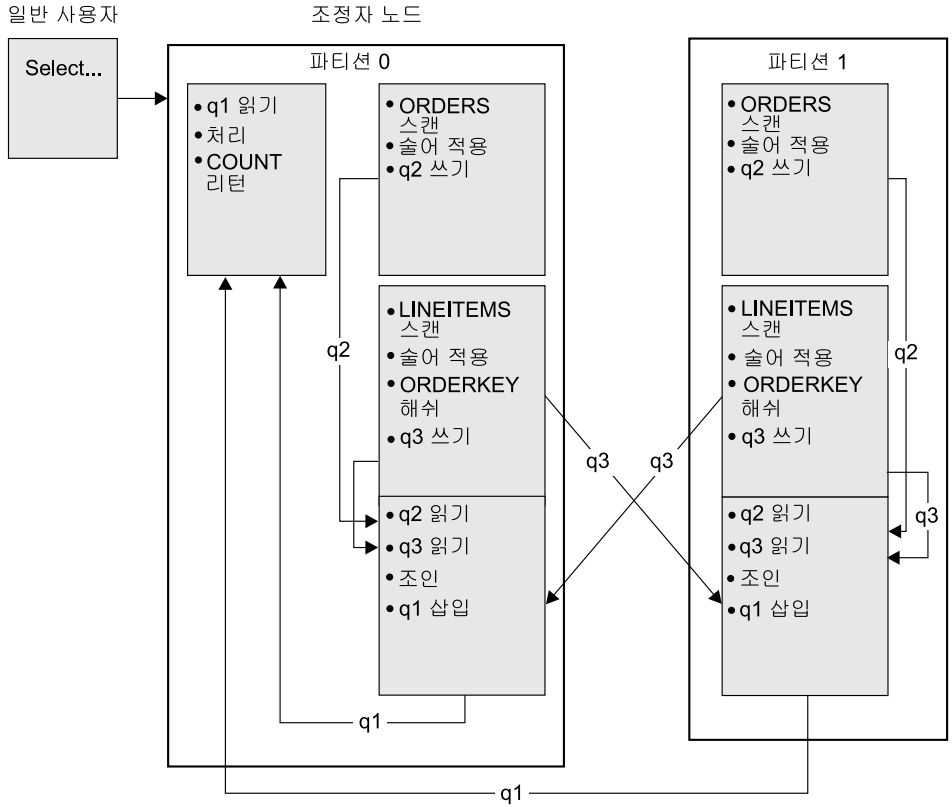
일반 사용자

조정자 노드

Select...

파티션 0

• q1 읽기
• 처리
• COUNT 리턴

• ORDERS 스캔
• 술어 적용
• q2 쓰기

q2

• LINEITEMS 스캔
• 술어 적용
• ORDERKEY 해쉬
• q3 쓰기

• q2 읽기
• q3 읽기
• 조인
• q1 삽입

q1

q3

q3

파티션 1

• ORDERS 스캔
• 술어 적용
• q2 쓰기

• LINEITEMS 스캔
• 술어 적용
• ORDERKEY 해쉬
• q3 쓰기

q2

• q2 읽기
• q3 읽기
• 조인
• q1 삽입

q3

q1